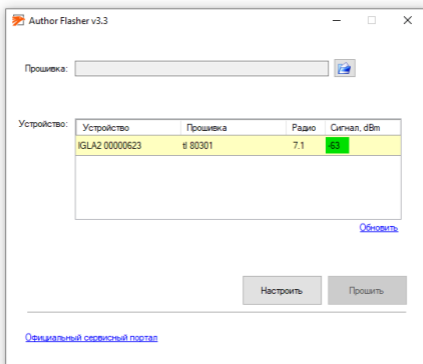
Author Flasher v3.3

Прошивка:

Устройство:

| Устройство | Прошивка | Радио | Сигнал, dBm |
|---|---|---|---|
| IGLA2 00000623 | tl 80301 | 7.1 | 63 |

Обновить

Настроить

Прошить

Официальный сервисный портал